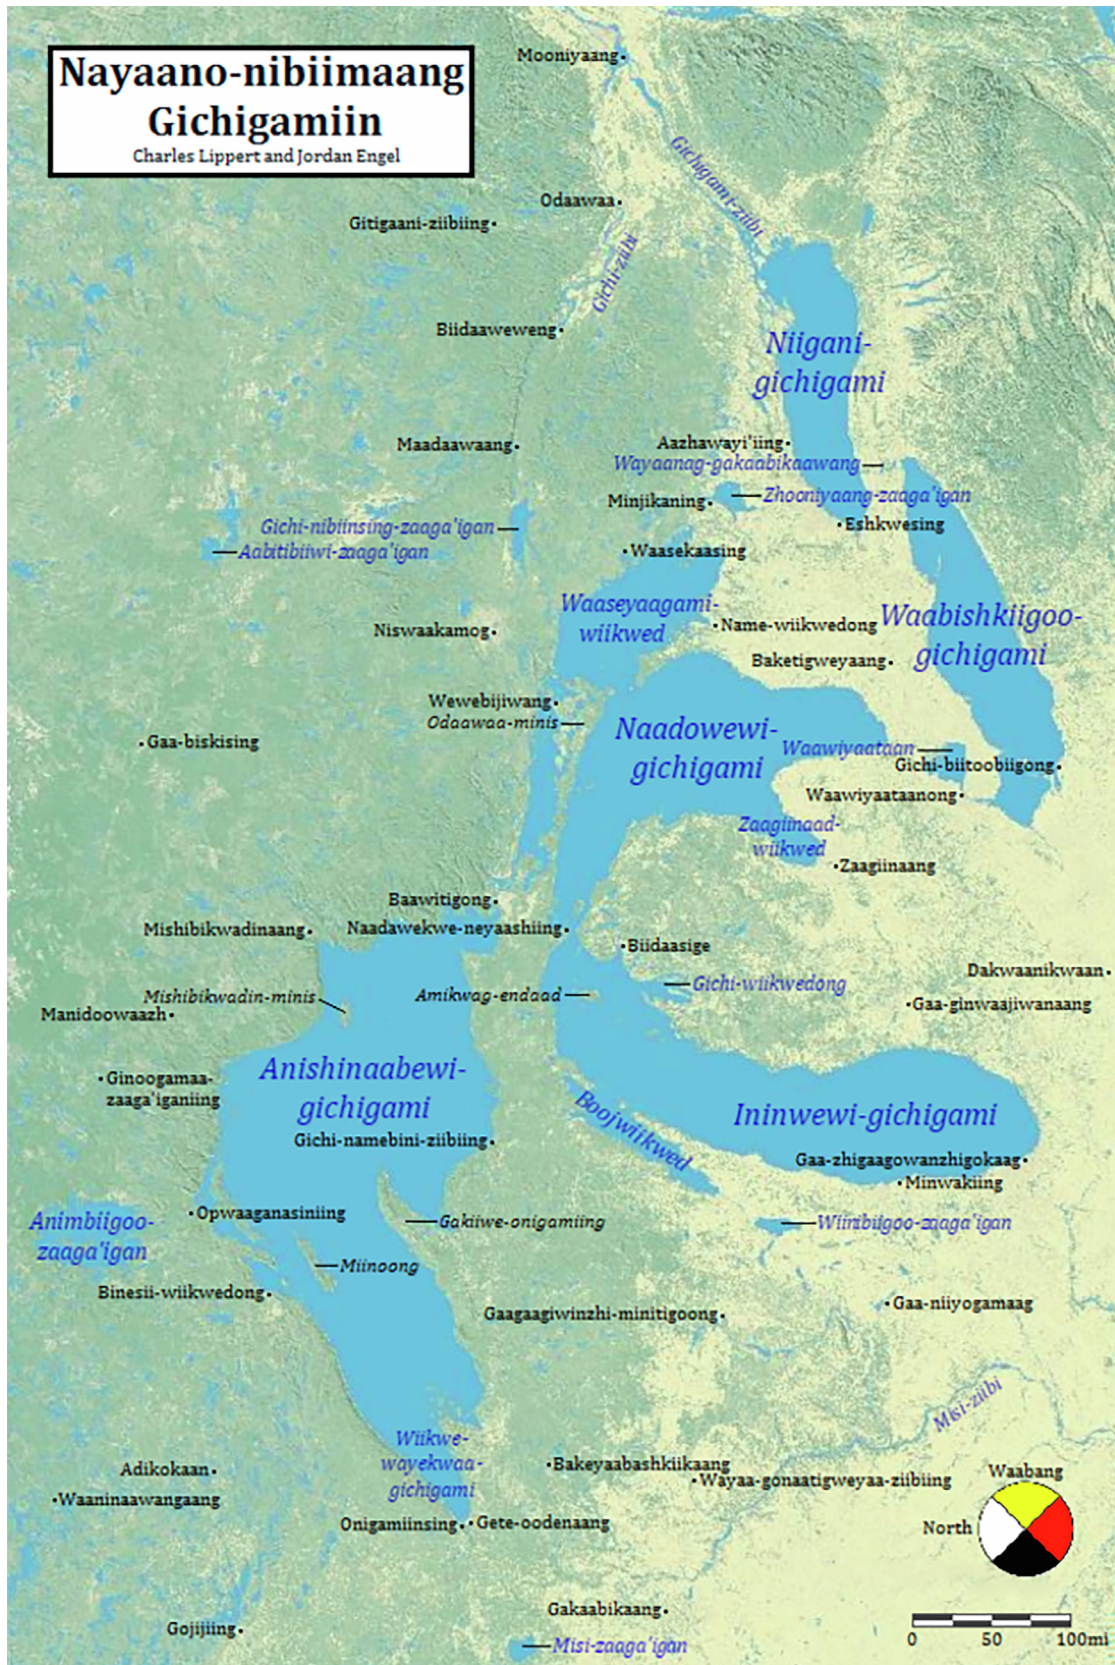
Nayaano-nibiimaang Gichigamiin
Charles Lippert and Jordan Engel

Mooniyaang
Gichigami-ziibi
Odaawaa
Gitigaani-ziibiing
Gichi-ziibi
Biidaaweweng
Niigani-gichigami
Maadaawaang
Aazhawayi'iing
Wayaanag-gakaabikaawang
Zhooniyaang-zaaga'igan
Minjikaning
Eshkwesing
Gichi-nibiinsing-zaaga'igan
Aabitibiiwi-zaaga'igan
Waasekaasing
Waaseyaagami-wiikwed
Name-wiikwedong
Waabishkiigoo-gichigami
Niswaakamog
Baketigweyaang
Wewebijiwang
Odaawaa-minis
Naadowewi-gichigami
Waawiyaataan
Gichi-biitoobiigong
Gaa-biskising
Waawiyaataanong
Zaagiinaad-wiikwed
Zaagiinaang
Baawitigong
Mishibikwadinaang
Naadawekwe-neyaashiing
Biidaasige
Dakwaanikwaan
Gichi-wiikwedong
Gaa-ginwaajiwanaang
Mishibikwadin-minis
Amikwag-endaad
Manidoowaazh
Ginoogamaa-zaaga'iganiing
Anishinaabewi-gichigami
Boojwiikwed
Ininwewi-gichigami
Gichi-namebini-ziibiing
Gaa-zhigaagowanzhigokaag
Minwakiing
Animbiigoo-zaaga'igan
Opwaaganasiniing
Gakiiwe-onigamiing
Wiinibiigoo-zaaga'igan
Miinoong
Binesii-wiikwedong
Gaagaagiwinzhi-minitigoong
Gaa-niiyogamaag
Misi-ziibi
Wiikwe-wayekwaa-gichigami
Adikokaan
Bakeyaabashkiikaang
Wayaa-gonaatigweyaa-ziibiing
Waabang
Waaninaawangaang
North
Onigamiinsing
Gete-oodenaang
Gakaabikaang
Gojijiing
Misi-zaaga'igan
0 50 100mi